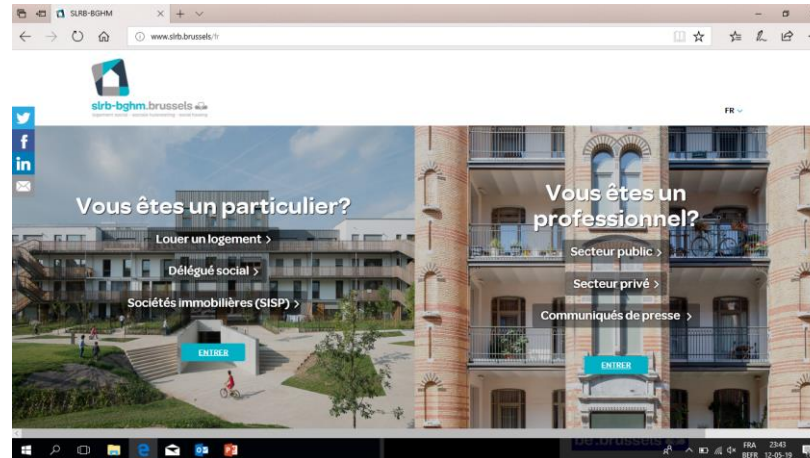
SLRB-BGHM
www.slrb.brussels/fr/

slrb-bghm.brussels
logement social · sociale huisvesting · social housing

FR

Vous êtes un particulier?
Louer un logement >
Délégué social >
Sociétés immobilières (SISP) >
ENTRER

Vous êtes un professionnel?
Secteur public >
Secteur privé >
Communiqués de presse >
ENTRER

be.brussels

FRA BEFR 23:43 12-05-19